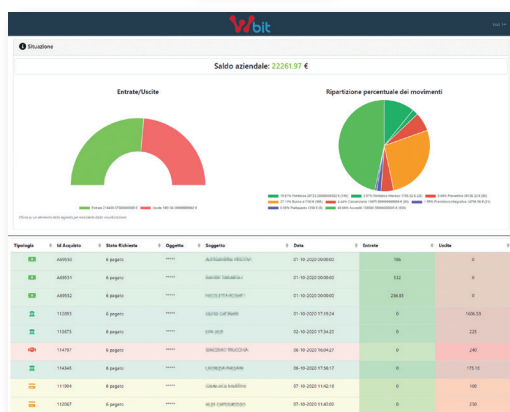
Wbit

Situazione

Saldo aziendale: 22261.97 €

Entrate/Uscite

Ripartizione percentuale dei movimenti

| Tipologia | Id Acquisto | Stato Richiesta | Oggetto | Soggetto | Data | Entrate | Uscite |
|---|---|---|---|---|---|---|---|
| | A69930 | È pagato | ***** | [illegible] | 01-10-2020 00:00:00 | 186 | 0 |
| | A69931 | È pagato | ***** | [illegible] | 01-10-2020 00:00:00 | 332 | 0 |
| | A69932 | È pagato | ***** | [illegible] | 01-10-2020 00:00:00 | 236.85 | 0 |
| | 112393 | È pagato | ***** | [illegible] | 01-10-2020 17:55:24 | 0 | 1636.53 |
| | 112473 | È pagato | ***** | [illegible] | 02-10-2020 17:54:20 | 0 | 225 |
| | 114797 | È pagato | ***** | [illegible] | 06-10-2020 16:04:27 | 0 | 240 |
| | 114345 | È pagato | ***** | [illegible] | 06-10-2020 17:58:17 | 0 | 175.15 |
| | 111984 | È pagato | ***** | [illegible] | 07-10-2020 11:42:18 | 0 | 100 |
| | 110067 | È pagato | ***** | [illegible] | 07-10-2020 11:43:02 | 0 | 230 |